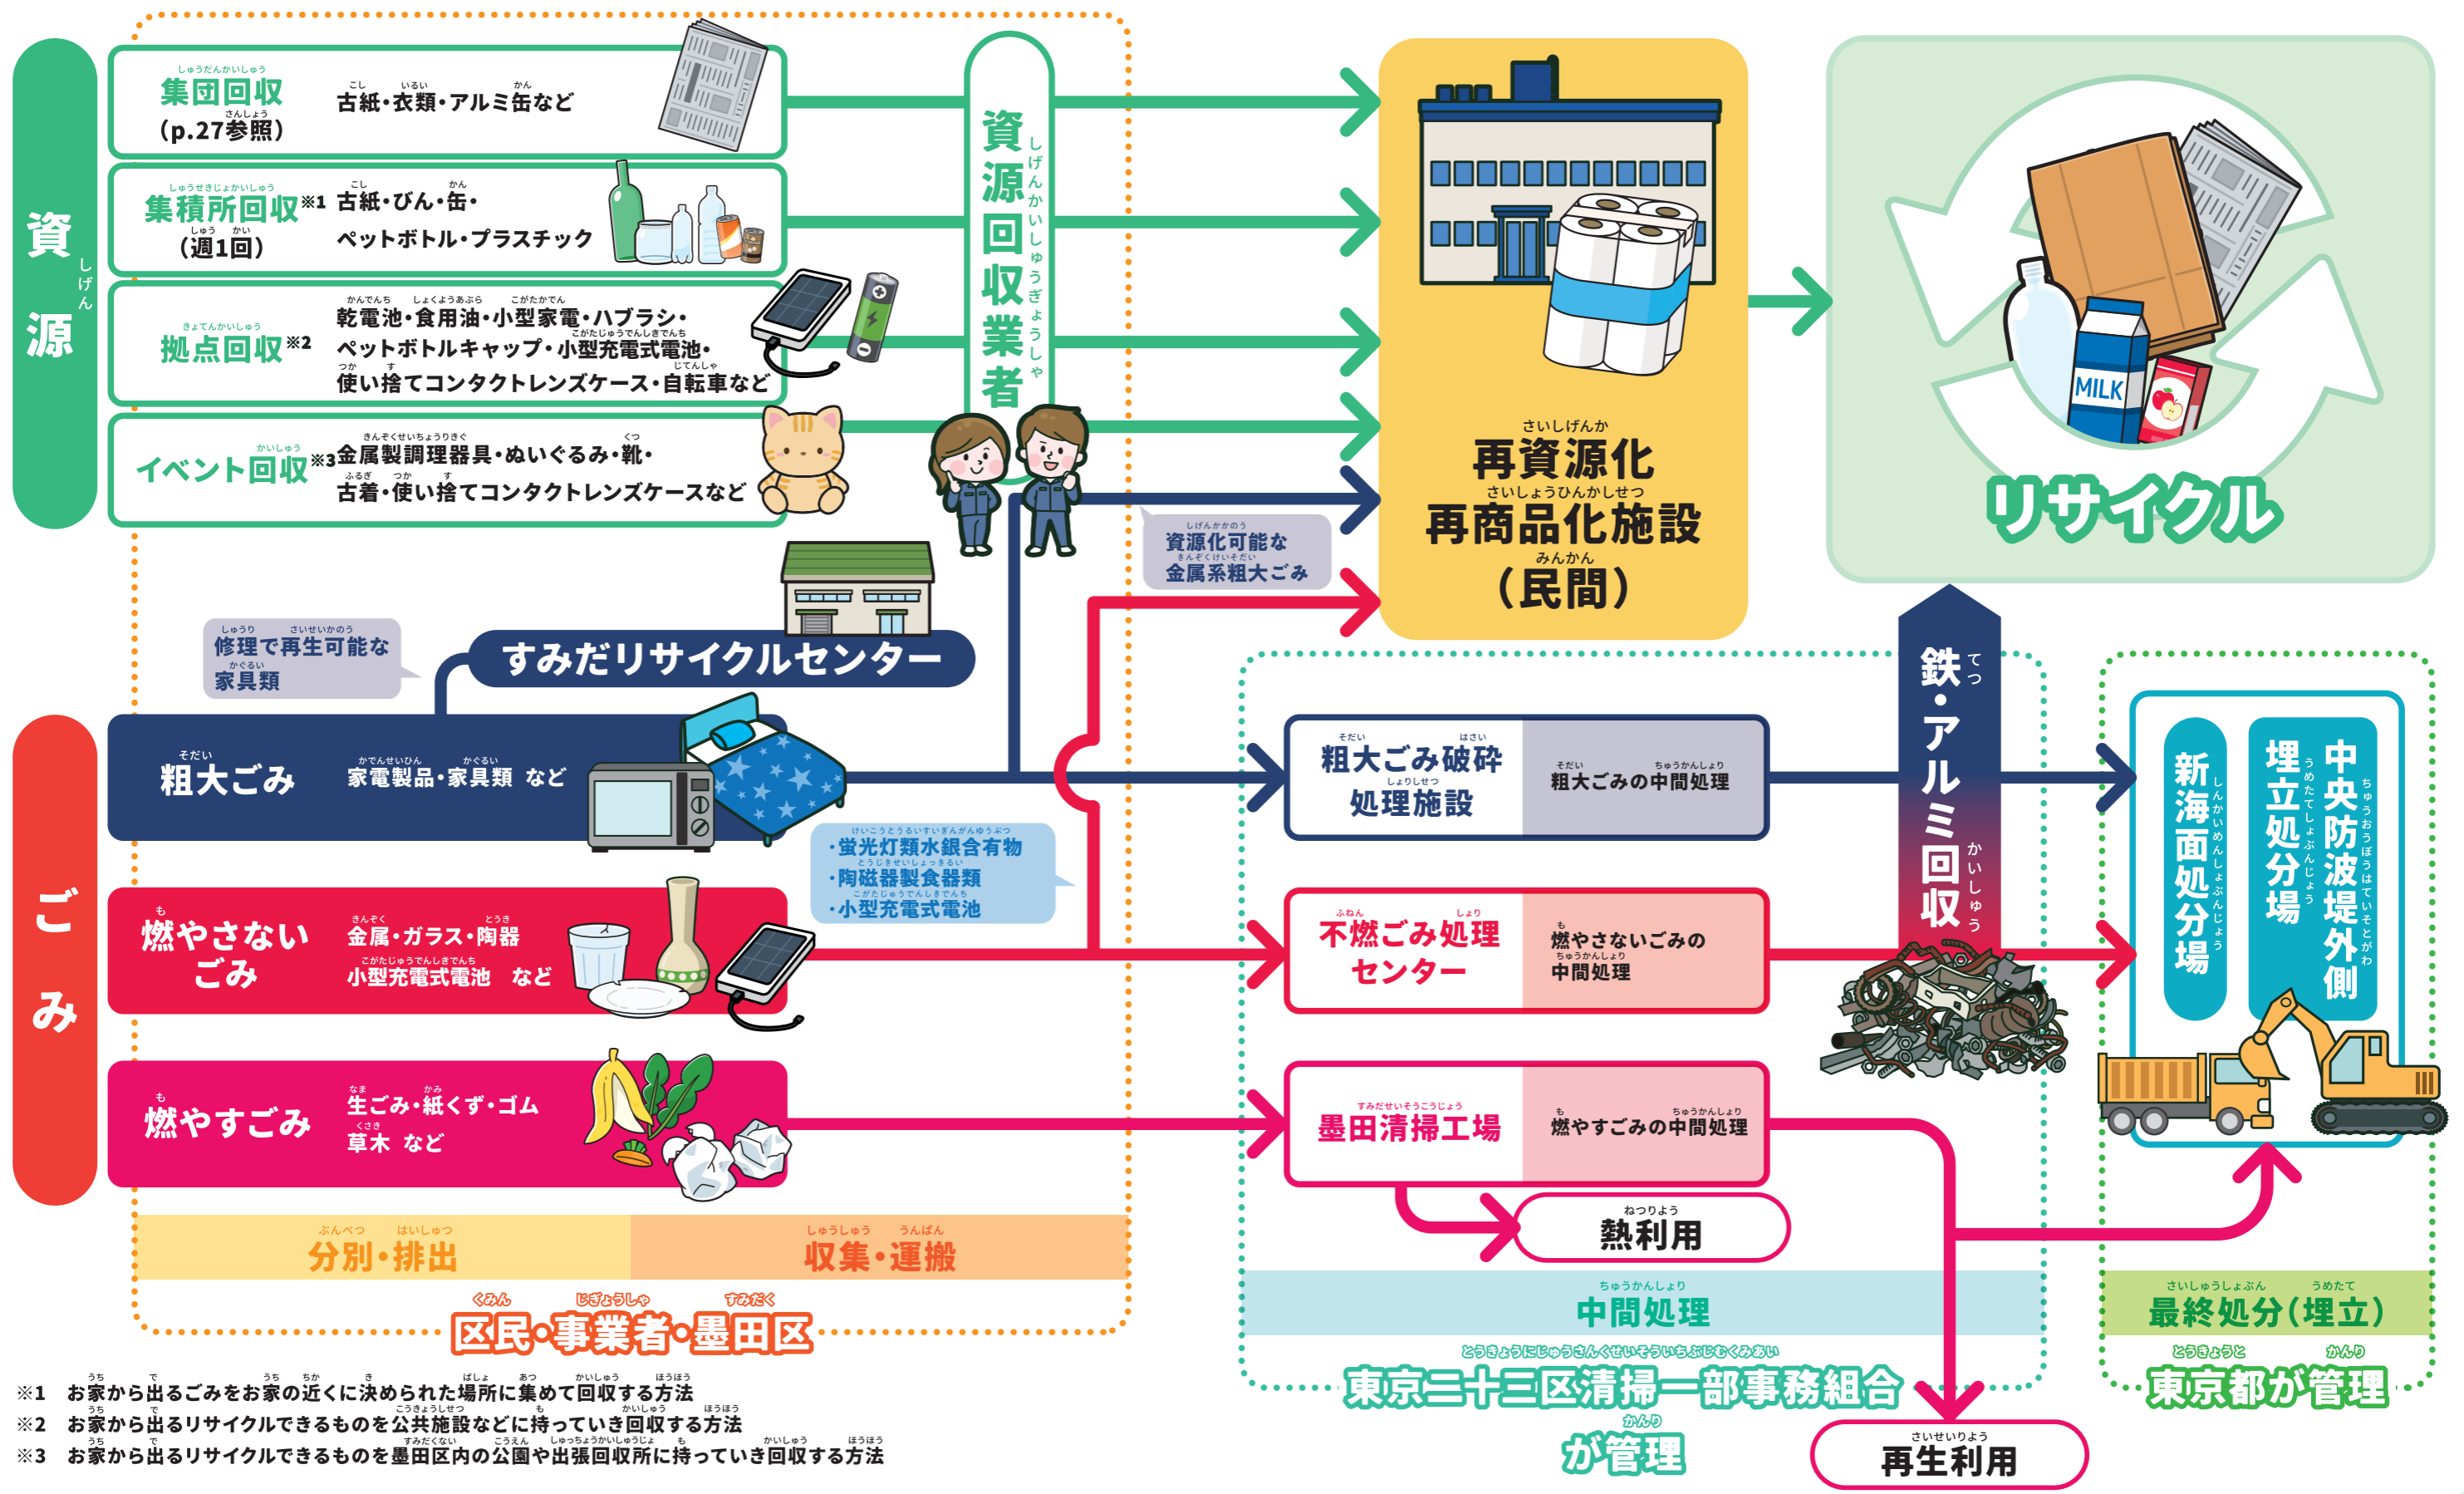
資源

集団回収（p.27参照）
古紙・衣類・アルミ缶など

集積所回収※1（週1回）
古紙・びん・缶・ペットボトル・プラスチック

拠点回収※2
乾電池・食用油・小型家電・ハブラシ・ペットボトルキャップ・小型充電式電池・使い捨てコンタクトレンズケース・自転車など

イベント回収※3
金属製調理器具・ぬいぐるみ・靴・古着・使い捨てコンタクトレンズケースなど

資源回収業者

再資源化
再商品化施設
（民間）

リサイクル

MILK

資源化可能な金属系粗大ごみ

修理で再生可能な家具類

すみだリサイクルセンター

ごみ

粗大ごみ
家電製品・家具類 など

・蛍光灯類水銀含有物
・陶磁器製食器類
・小型充電式電池

燃やさないごみ
金属・ガラス・陶器
小型充電式電池 など

燃やすごみ
生ごみ・紙くず・ゴム
草木 など

粗大ごみ破砕処理施設
粗大ごみの中間処理

不燃ごみ処理センター
燃やさないごみの中間処理

墨田清掃工場
燃やすごみの中間処理

熱利用

鉄・アルミ回収

新海面処分場

中央防波堤外側埋立処分場

分別・排出
収集・運搬
区民・事業者・墨田区

中間処理
東京二十三区清掃一部事務組合が管理

再生利用

最終処分（埋立）
東京都が管理

※1 お家から出るごみをお家の近くに決められた場所に集めて回収する方法
※2 お家から出るリサイクルできるものを公共施設などに持っていき回収する方法
※3 お家から出るリサイクルできるものを墨田区内の公園や出張回収所に持っていき回収する方法